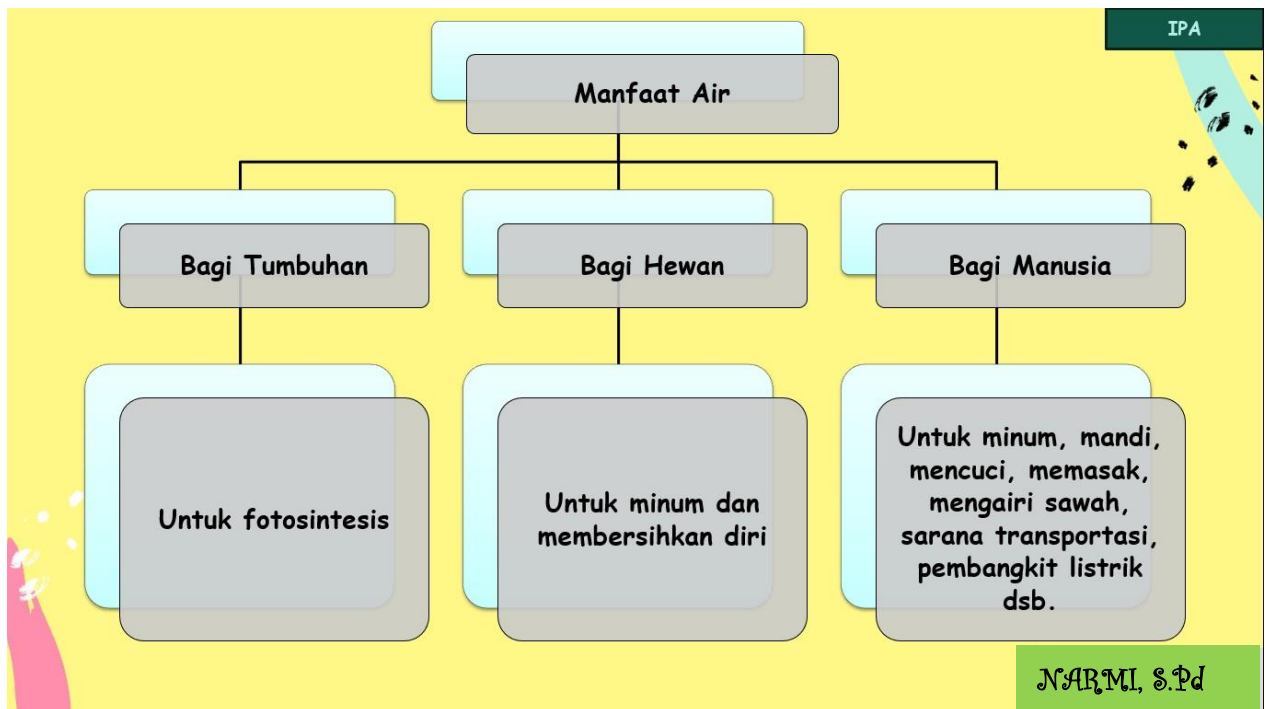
IPA

Manfaat Air

Bagi Tumbuhan

Bagi Hewan

Bagi Manusia

Untuk fotosintesis

Untuk minum dan membersihkan diri

Untuk minum, mandi, mencuci, memasak, mengairi sawah, sarana transportasi, pembangkit listrik dsb.

NARMI, S.Pd